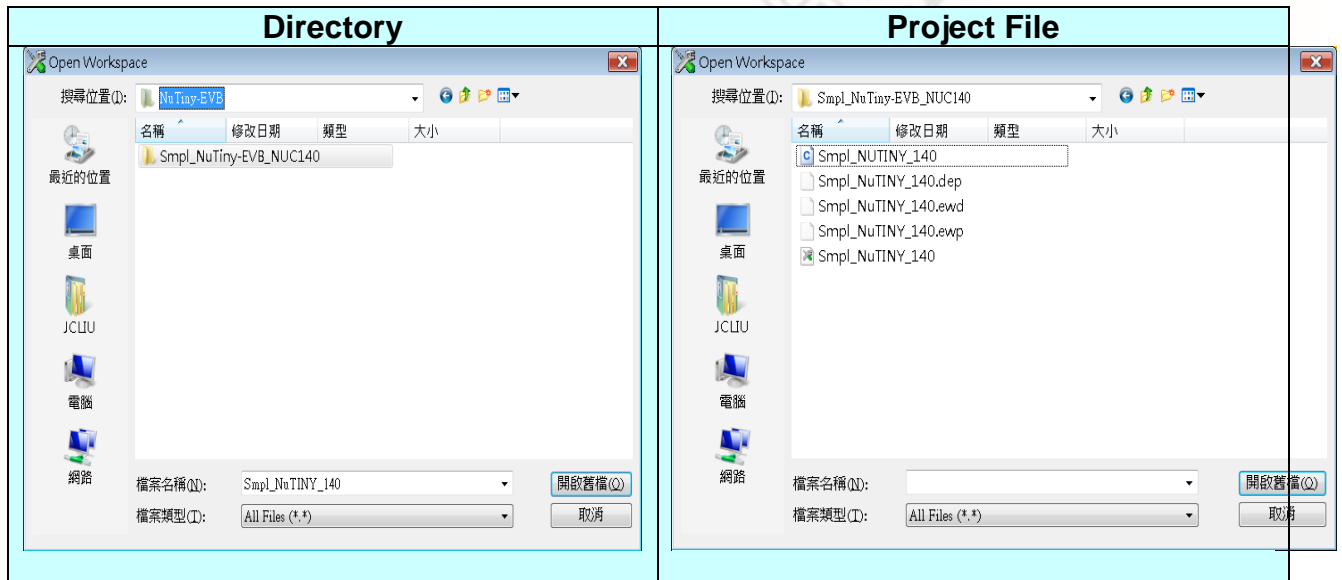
| Directory | Project File |
|---|---|
| Open Workspace<br>搜尋位置(I): NuTiny-EVB<br>名稱 修改日期 類型 大小<br>Smpl_NuTiny-EVB_NUC140<br>最近的位置<br>桌面<br>JCLIU<br>電腦<br>網路<br>檔案名稱(N): Smpl_NuTINY_140<br>檔案類型(T): All Files (\*.\*)<br>開啟舊檔(O)<br>取消 | Open Workspace<br>搜尋位置(I): Smpl_NuTiny-EVB_NUC140<br>名稱 修改日期 類型 大小<br>Smpl_NUTINY_140<br>Smpl_NuTINY_140.dep<br>Smpl_NuTINY_140.ewd<br>Smpl_NuTINY_140.ewp<br>Smpl_NuTINY_140<br>最近的位置<br>桌面<br>JCLIU<br>電腦<br>網路<br>檔案名稱(N):<br>檔案類型(T): All Files (\*.\*)<br>開啟舊檔(O)<br>取消 |